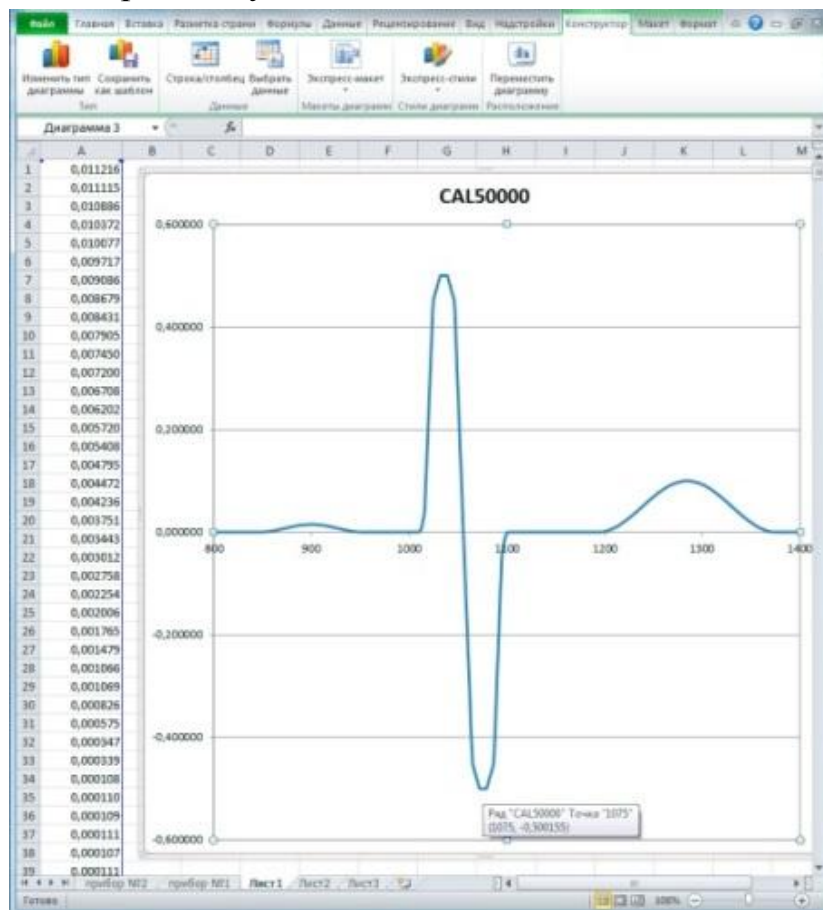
Файл Главная Вставка Разметка страницы Формулы Данные Рецензирование Вид Надстройки Конструктор Макет Формат

Изменить тип диаграммы Сохранить как шаблон
Тип
Строка/столбец Выбрать данные
Данные
Экспресс-макет
Макеты диаграмм
Экспресс-стили
Стили диаграмм
Переместить диаграмму
Расположение

Диаграмма 3 $f_x$

| | A |
|---|---|
| 1 | 0,011216 |
| 2 | 0,011115 |
| 3 | 0,010886 |
| 4 | 0,010372 |
| 5 | 0,010077 |
| 6 | 0,009717 |
| 7 | 0,009086 |
| 8 | 0,008679 |
| 9 | 0,008431 |
| 10 | 0,007905 |
| 11 | 0,007450 |
| 12 | 0,007200 |
| 13 | 0,006708 |
| 14 | 0,006202 |
| 15 | 0,005720 |
| 16 | 0,005408 |
| 17 | 0,004795 |
| 18 | 0,004472 |
| 19 | 0,004236 |
| 20 | 0,003751 |
| 21 | 0,003443 |
| 22 | 0,003012 |
| 23 | 0,002758 |
| 24 | 0,002254 |
| 25 | 0,002006 |
| 26 | 0,001765 |
| 27 | 0,001479 |
| 28 | 0,001066 |
| 29 | 0,001069 |
| 30 | 0,000826 |
| 31 | 0,000575 |
| 32 | 0,000347 |
| 33 | 0,000339 |
| 34 | 0,000108 |
| 35 | 0,000110 |
| 36 | 0,000109 |
| 37 | 0,000111 |
| 38 | 0,000107 |
| 39 | 0,000111 |

B C D E F G H I J K L M

CAL50000

0,600000
0,400000
0,200000
0,000000
-0,200000
-0,400000
-0,600000

800 900 1000 1100 1200 1300 1400

Ряд "CAL50000" Точка "1075" (1075; -0,500155)

прибор №2 прибор №1 Лист1 Лист2 Лист3

Готово 100%